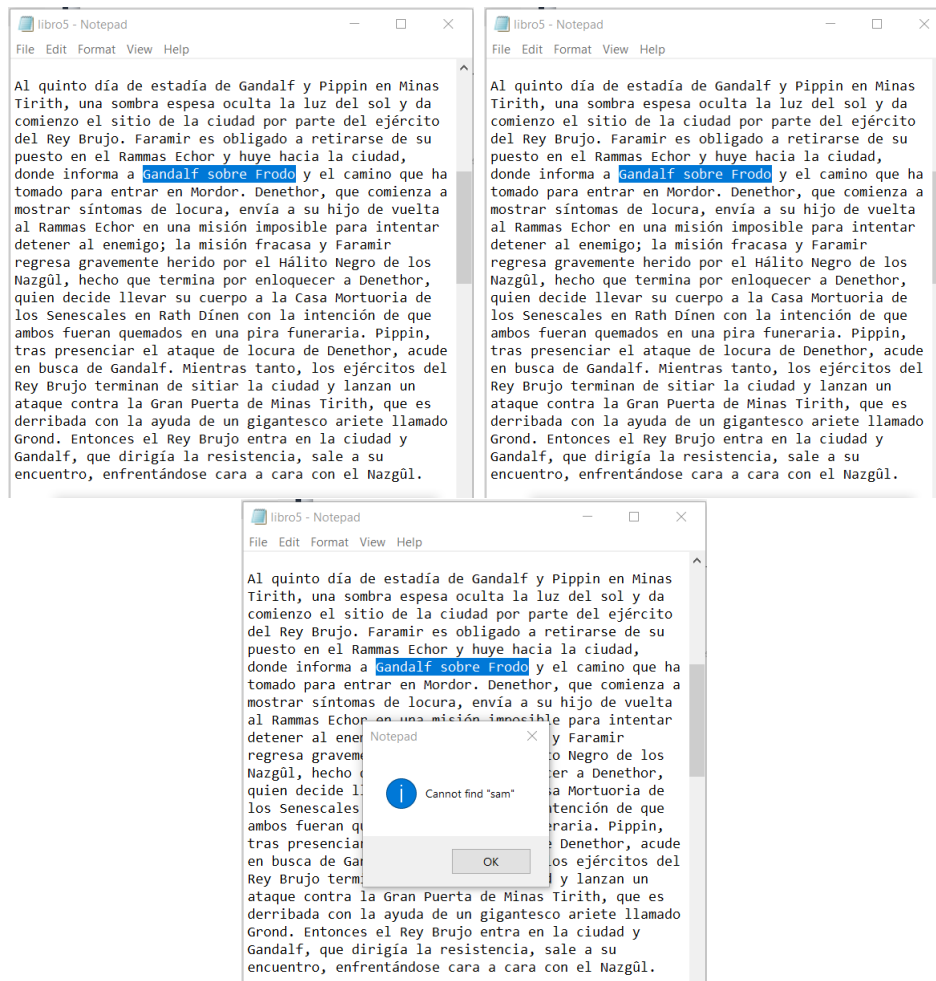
libro5 - Notepad

File Edit Format View Help

Al quinto día de estadía de Gandalf y Pippin en Minas Tirith, una sombra espesa oculta la luz del sol y da comienzo el sitio de la ciudad por parte del ejército del Rey Brujo. Faramir es obligado a retirarse de su puesto en el Rammas Echor y huye hacia la ciudad, donde informa a Gandalf sobre Frodo y el camino que ha tomado para entrar en Mordor. Denethor, que comienza a mostrar síntomas de locura, envía a su hijo de vuelta al Rammas Echor en una misión imposible para intentar detener al enemigo; la misión fracasa y Faramir regresa gravemente herido por el Hálito Negro de los Nazgûl, hecho que termina por enloquecer a Denethor, quien decide llevar su cuerpo a la Casa Mortuoria de los Senescales en Rath Dínen con la intención de que ambos fueran quemados en una pira funeraria. Pippin, tras presenciar el ataque de locura de Denethor, acude en busca de Gandalf. Mientras tanto, los ejércitos del Rey Brujo terminan de sitiar la ciudad y lanzan un ataque contra la Gran Puerta de Minas Tirith, que es derribada con la ayuda de un gigantesco ariete llamado Grond. Entonces el Rey Brujo entra en la ciudad y Gandalf, que dirigía la resistencia, sale a su encuentro, enfrentándose cara a cara con el Nazgûl.

libro5 - Notepad

File Edit Format View Help

Al quinto día de estadía de Gandalf y Pippin en Minas Tirith, una sombra espesa oculta la luz del sol y da comienzo el sitio de la ciudad por parte del ejército del Rey Brujo. Faramir es obligado a retirarse de su puesto en el Rammas Echor y huye hacia la ciudad, donde informa a Gandalf sobre Frodo y el camino que ha tomado para entrar en Mordor. Denethor, que comienza a mostrar síntomas de locura, envía a su hijo de vuelta al Rammas Echor en una misión imposible para intentar detener al enemigo; la misión fracasa y Faramir regresa gravemente herido por el Hálito Negro de los Nazgûl, hecho que termina por enloquecer a Denethor, quien decide llevar su cuerpo a la Casa Mortuoria de los Senescales en Rath Dínen con la intención de que ambos fueran quemados en una pira funeraria. Pippin, tras presenciar el ataque de locura de Denethor, acude en busca de Gandalf. Mientras tanto, los ejércitos del Rey Brujo terminan de sitiar la ciudad y lanzan un ataque contra la Gran Puerta de Minas Tirith, que es derribada con la ayuda de un gigantesco ariete llamado Grond. Entonces el Rey Brujo entra en la ciudad y Gandalf, que dirigía la resistencia, sale a su encuentro, enfrentándose cara a cara con el Nazgûl.

libro5 - Notepad

File Edit Format View Help

Al quinto día de estadía de Gandalf y Pippin en Minas Tirith, una sombra espesa oculta la luz del sol y da comienzo el sitio de la ciudad por parte del ejército del Rey Brujo. Faramir es obligado a retirarse de su puesto en el Rammas Echor y huye hacia la ciudad, donde informa a Gandalf sobre Frodo y el camino que ha tomado para entrar en Mordor. Denethor, que comienza a mostrar síntomas de locura, envía a su hijo de vuelta al Rammas Echor en una misión imposible para intentar detener al ene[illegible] y Faramir regresa graveme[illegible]o Negro de los Nazgûl, hecho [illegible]er a Denethor, quien decide ll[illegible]sa Mortuoria de los Senescales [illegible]tención de que ambos fueran qu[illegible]eraria. Pippin, tras presencia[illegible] Denethor, acude en busca de Ga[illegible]os ejércitos del Rey Brujo termi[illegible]d y lanzan un ataque contra la Gran Puerta de Minas Tirith, que es derribada con la ayuda de un gigantesco ariete llamado Grond. Entonces el Rey Brujo entra en la ciudad y Gandalf, que dirigía la resistencia, sale a su encuentro, enfrentándose cara a cara con el Nazgûl.

Notepad

Cannot find "sam"

OK